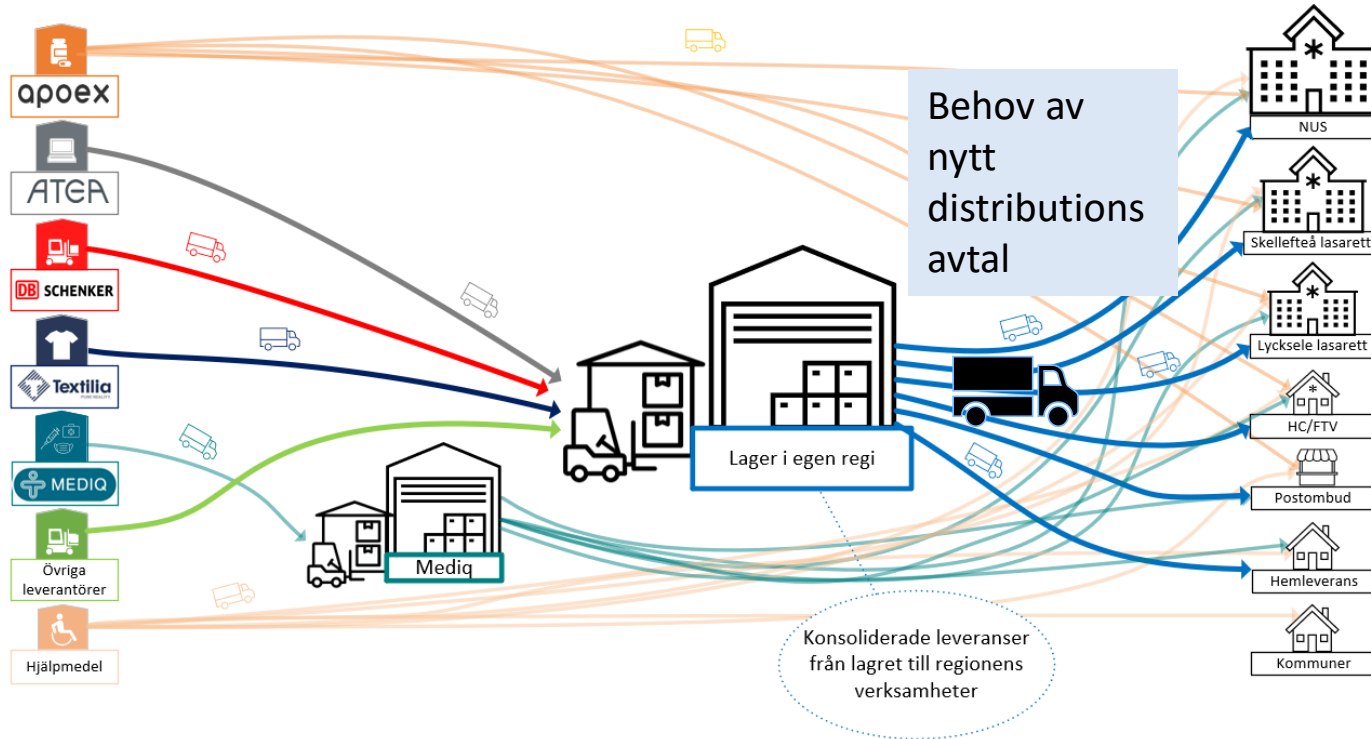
apoex

ATEA

DB SCHENKER

Textilia

MEDIQ

Övriga leverantörer

Hjälpmedel

Behov av nytt distributions avtal

Lager i egen regi

Mediq

Konsoliderade leveranser från lagret till regionens verksamheter

NUS

Skellefteå lasarett

Lycksele lasarett

HC/FTV

Postombud

Hemleverans

Kommuner